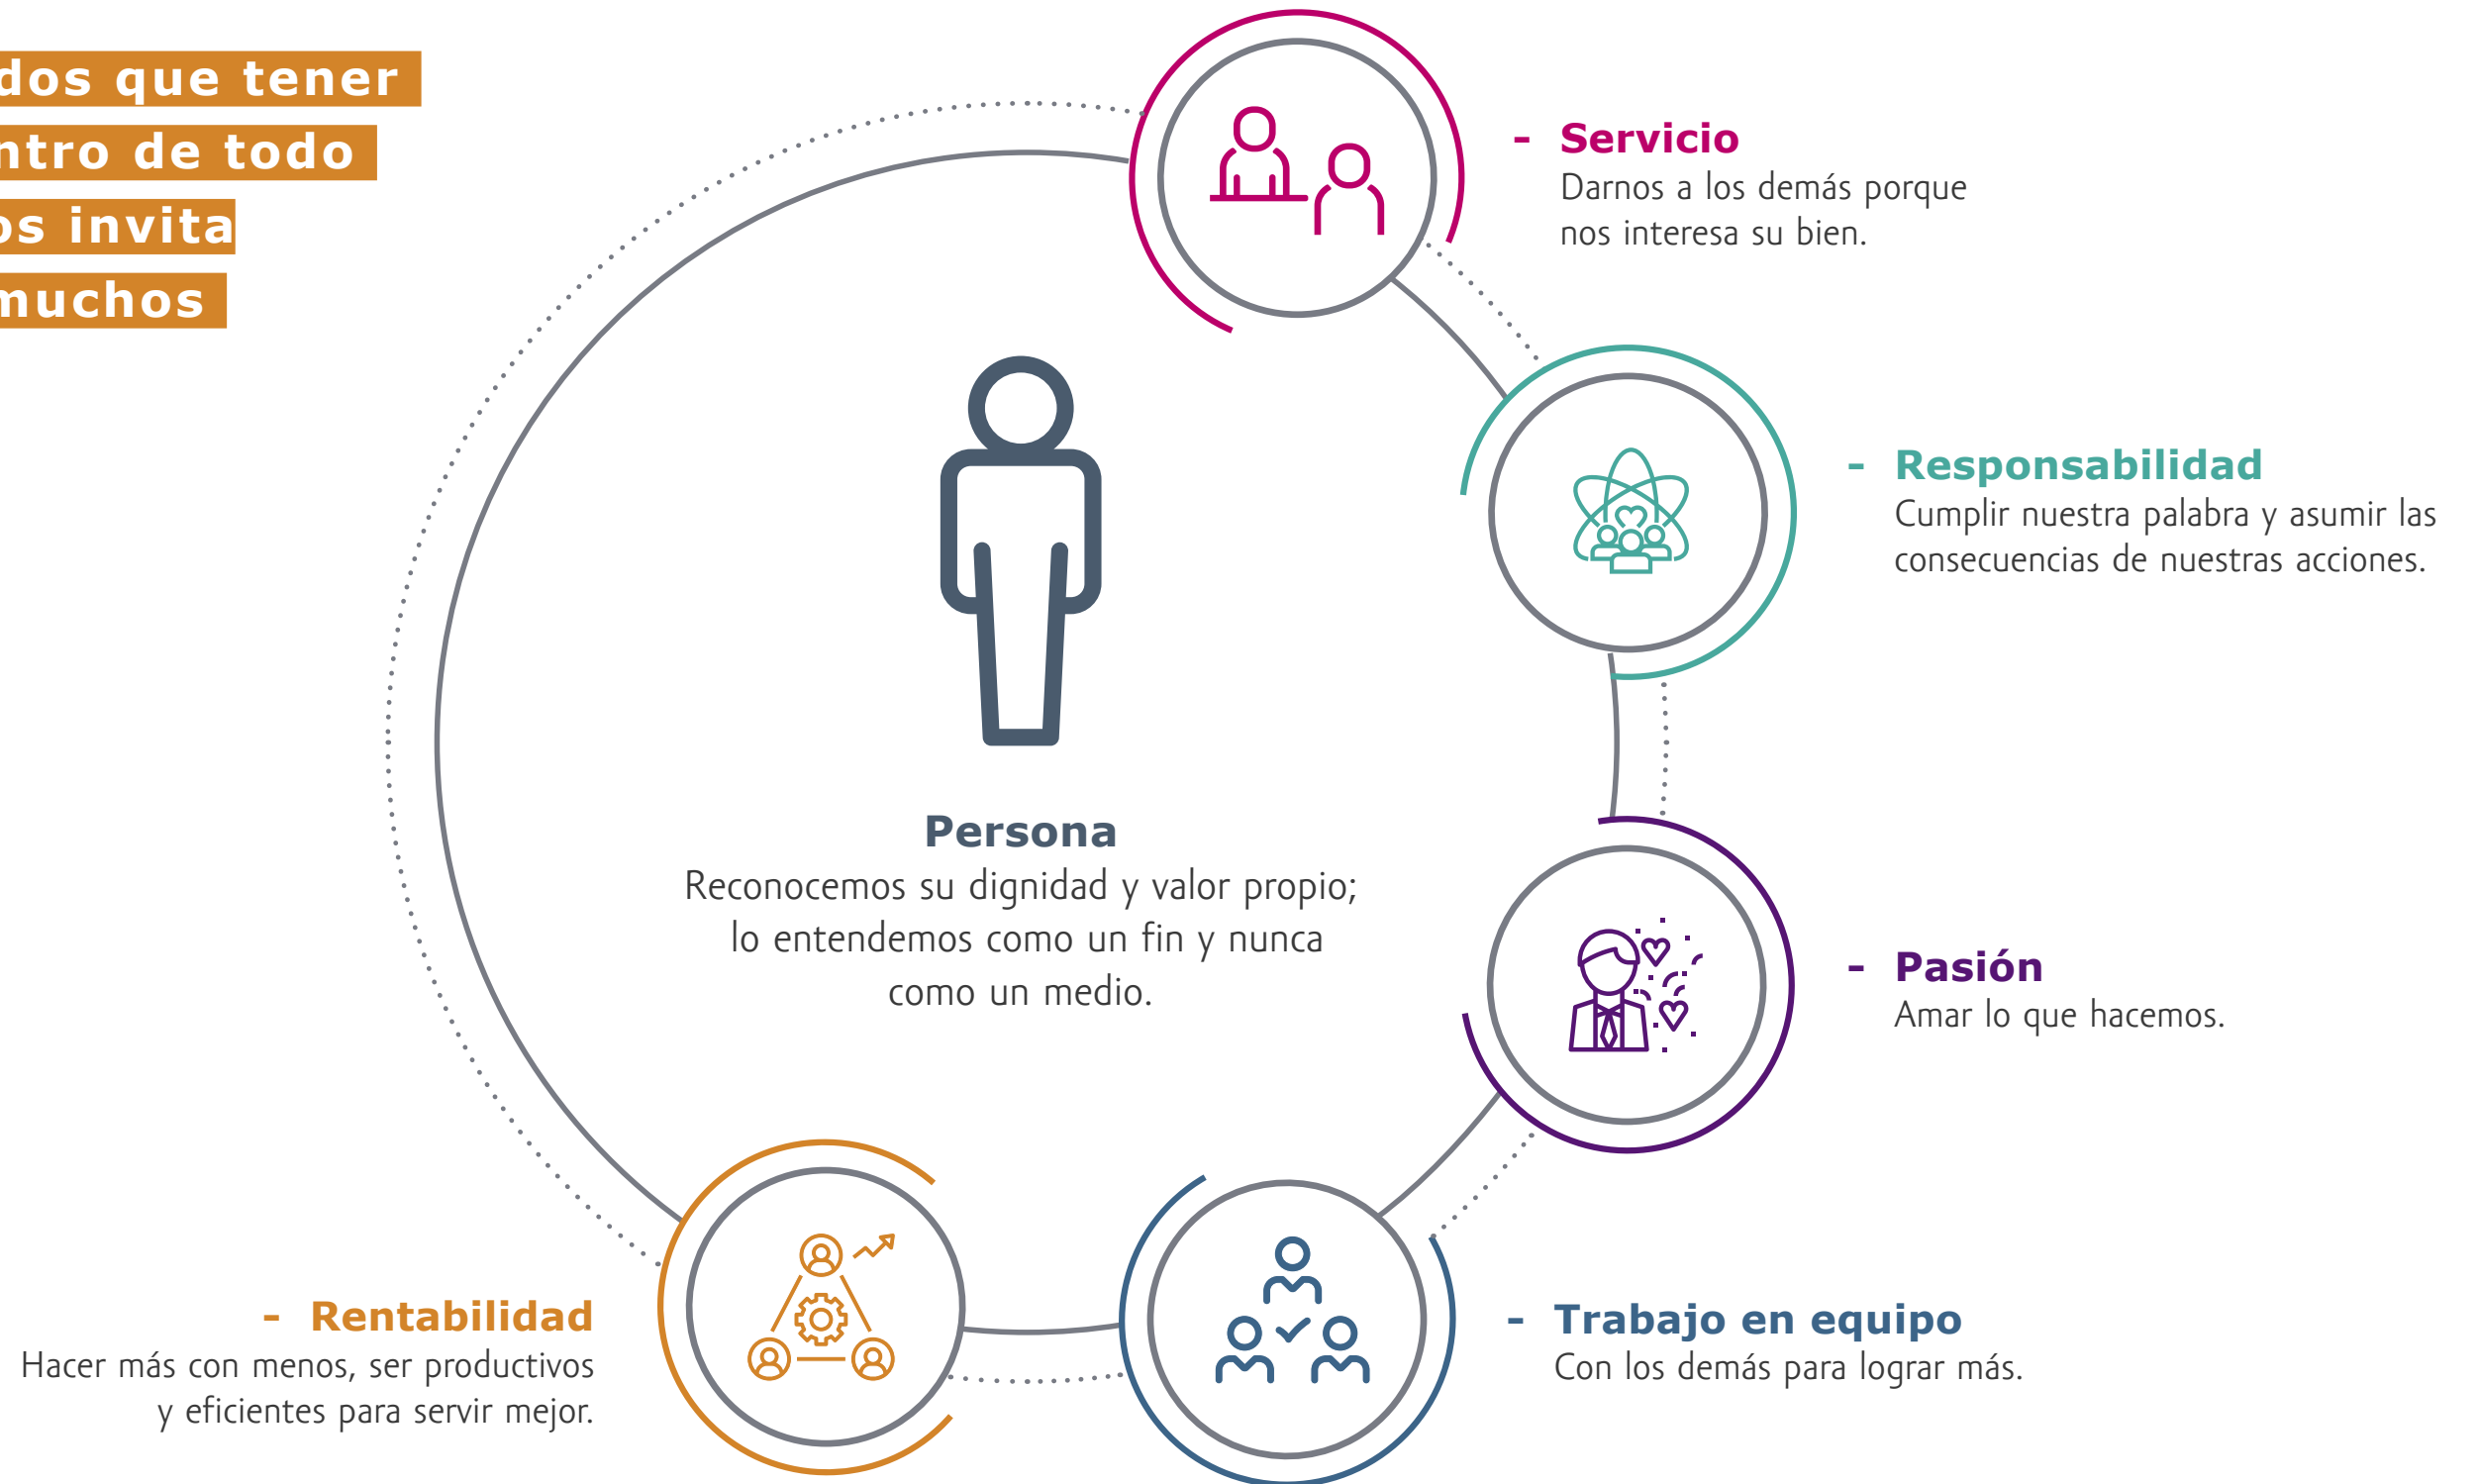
dos que tener
ntro de todo
os invita
muchos

- Servicio
Darnos a los demás porque nos interesa su bien.

- Responsabilidad
Cumplir nuestra palabra y asumir las consecuencias de nuestras acciones.

Persona
Reconocemos su dignidad y valor propio; lo entendemos como un fin y nunca como un medio.

- Pasión
Amar lo que hacemos.

- Rentabilidad
Hacer más con menos, ser productivos y eficientes para servir mejor.

- Trabajo en equipo
Con los demás para lograr más.